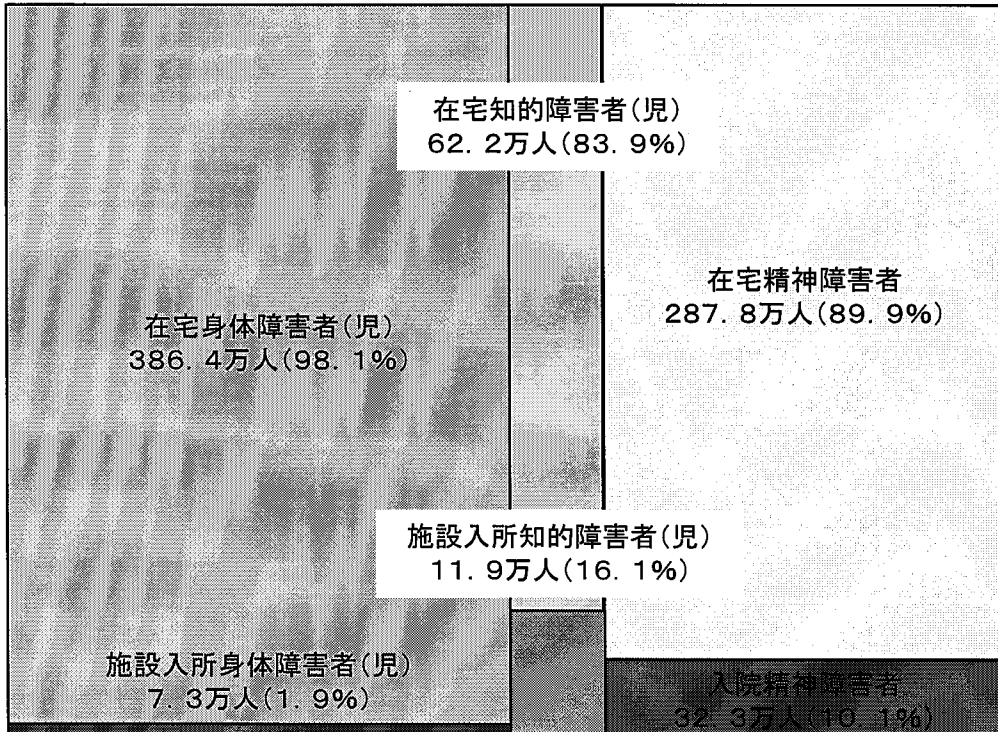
在宅知的障害者(児)
62. 2万人(83. 9%)

在宅精神障害者
287. 8万人(89. 9%)

在宅身体障害者(児)
386. 4万人(98. 1%)

施設入所知的障害者(児)
11. 9万人(16. 1%)

施設入所身体障害者(児)
7. 3万人(1. 9%)

入院精神障害者
32. 3万人(10. 1%)